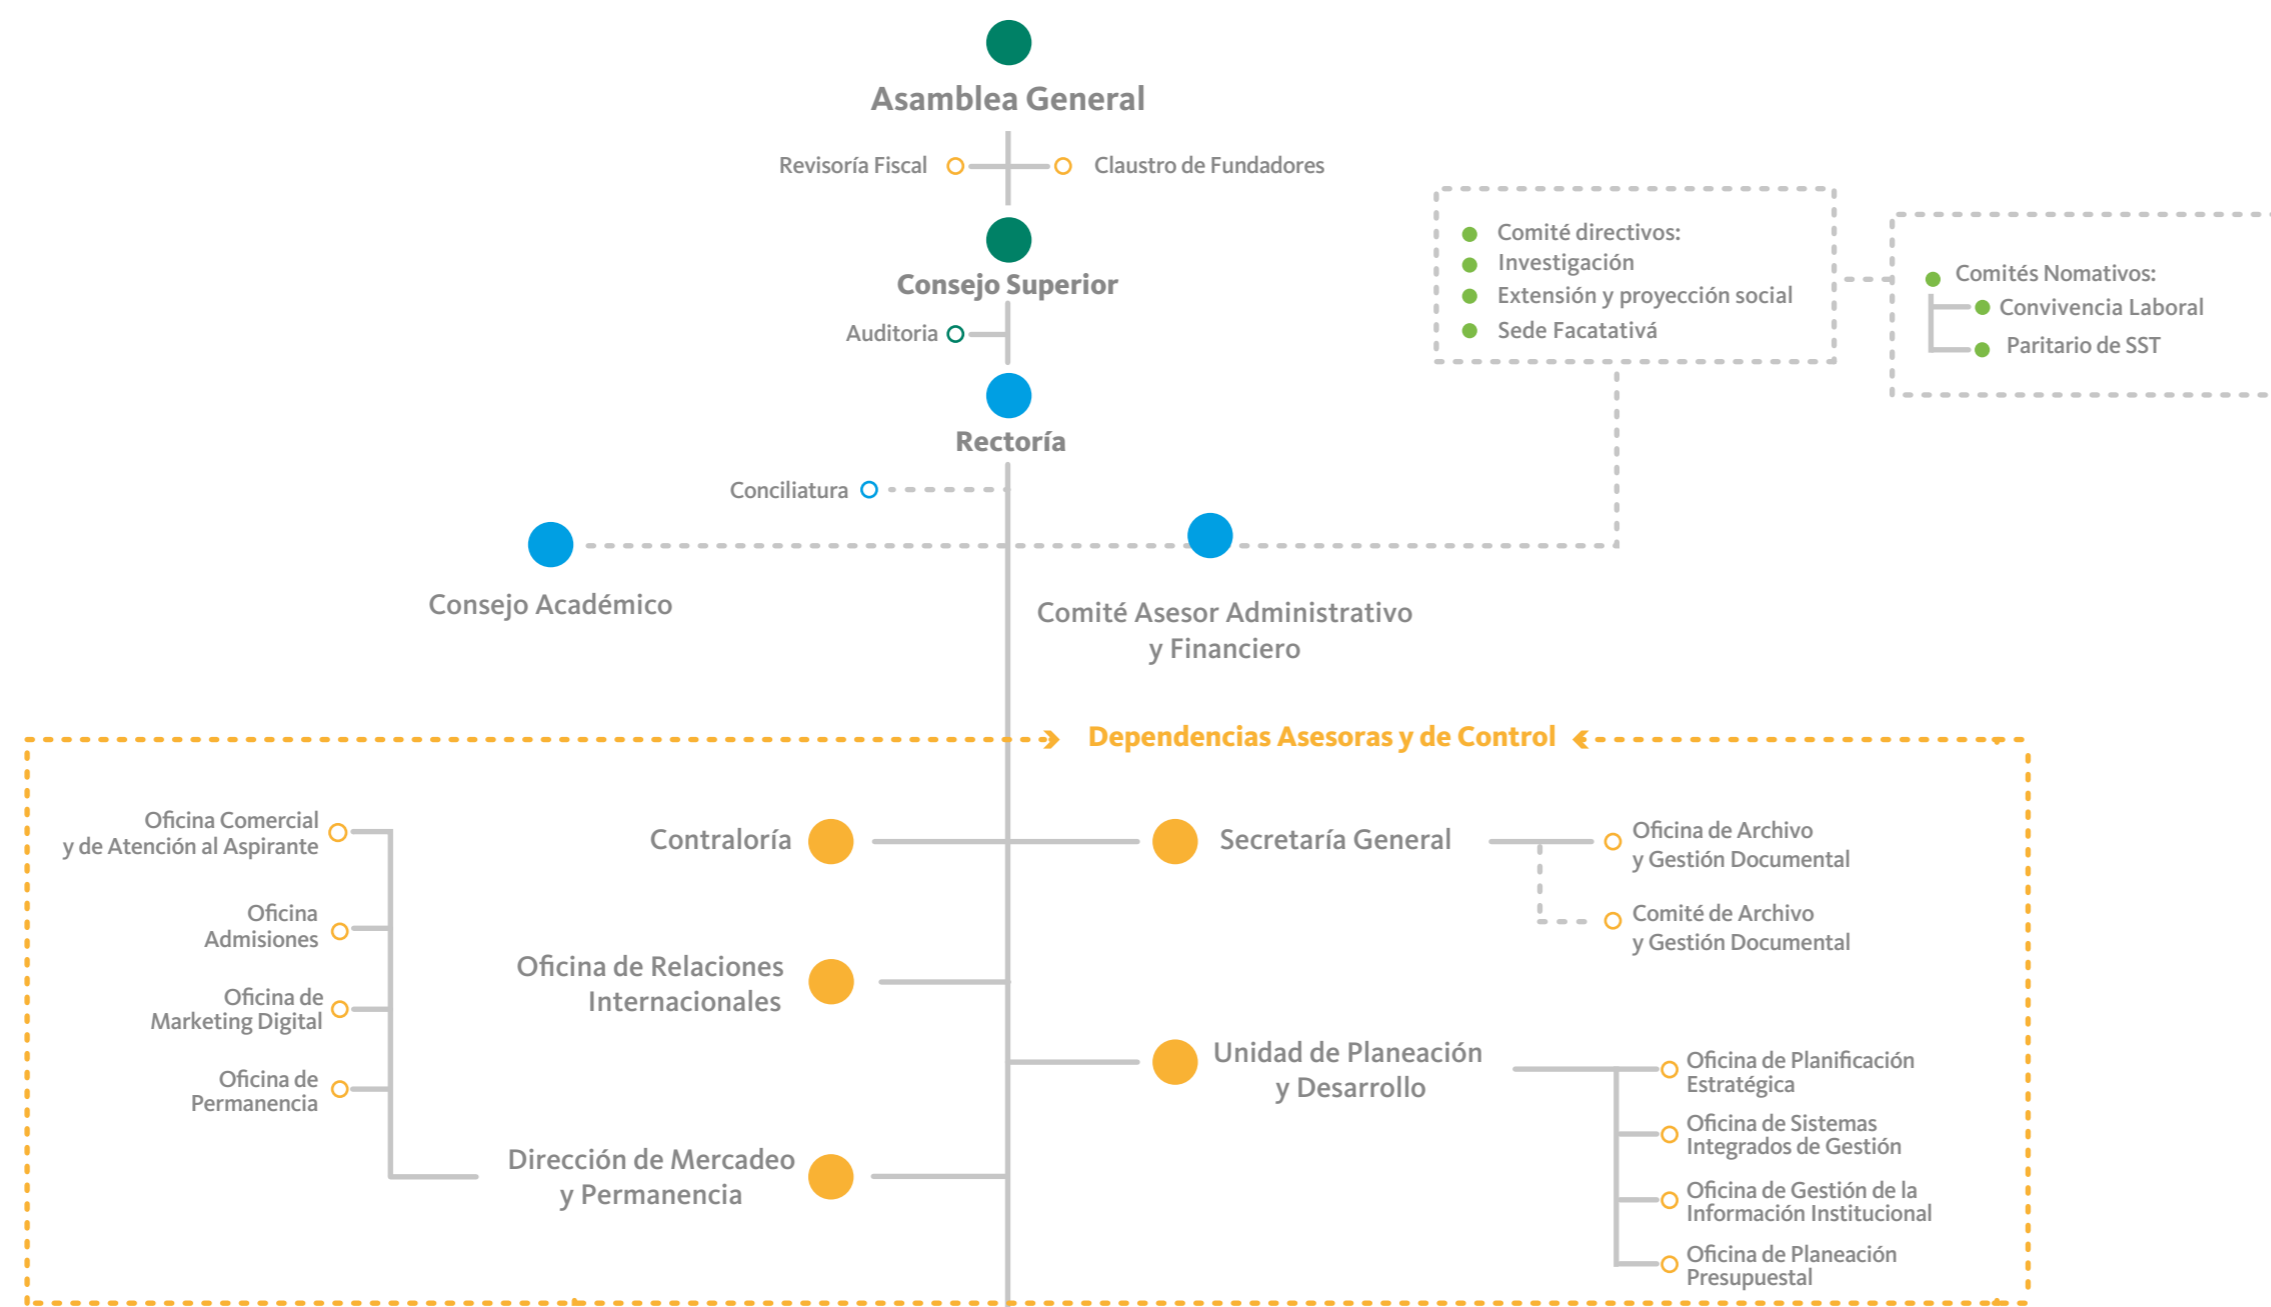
Asamblea General

Revisoría Fiscal

Claustro de Fundadores

Consejo Superior

Auditoria

Comité directivos:
Investigación
Extensión y proyección social
Sede Facatativá

Comités Nomativos:
Convivencia Laboral
Paritario de SST

Rectoría

Conciliatura

Consejo Académico

Comité Asesor Administrativo y Financiero

Dependencias Asesoras y de Control

Oficina Comercial y de Atención al Aspirante

Oficina Admisiones

Oficina de Marketing Digital

Oficina de Permanencia

Contraloría

Oficina de Relaciones Internacionales

Dirección de Mercadeo y Permanencia

Secretaría General

Oficina de Archivo y Gestión Documental

Comité de Archivo y Gestión Documental

Unidad de Planeación y Desarrollo

Oficina de Planificación Estratégica

Oficina de Sistemas Integrados de Gestión

Oficina de Gestión de la Información Institucional

Oficina de Planeación Presupuestal